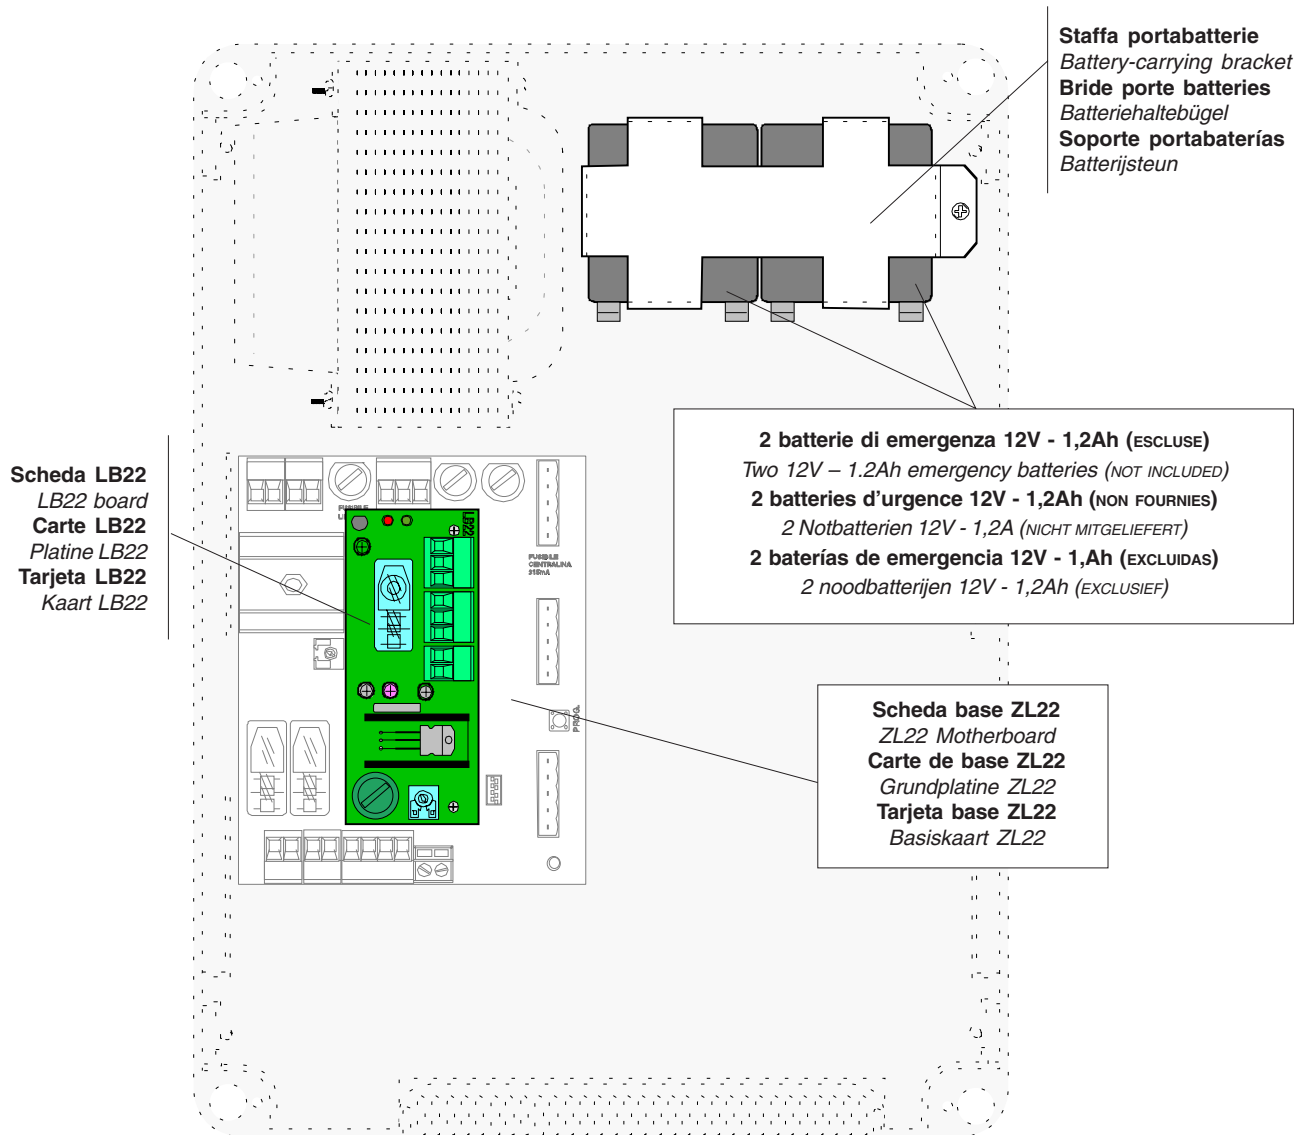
Staffa portabatterie
Battery-carrying bracket
Bride porte batteries
Batteriehaltebügel
Soporte portabaterías
Batterijsteun

Scheda LB22
LB22 board
Carte LB22
Platine LB22
Tarjeta LB22
Kaart LB22

FUSIBILE
LB22
FUSIBILE CENTRALINA 315mA
PROG.

2 batterie di emergenza 12V - 1,2Ah (ESCLUSE)
Two 12V – 1.2Ah emergency batteries (NOT INCLUDED)
2 batteries d'urgence 12V - 1,2Ah (NON FOURNIES)
2 Notbatterien 12V - 1,2A (NICHT MITGELIEFERT)
2 baterías de emergencia 12V - 1,Ah (EXCLUIDAS)
2 noodbatterijen 12V - 1,2Ah (EXCLUSIEF)

Scheda base ZL22
ZL22 Motherboard
Carte de base ZL22
Grundplatine ZL22
Tarjeta base ZL22
Basiskaart ZL22